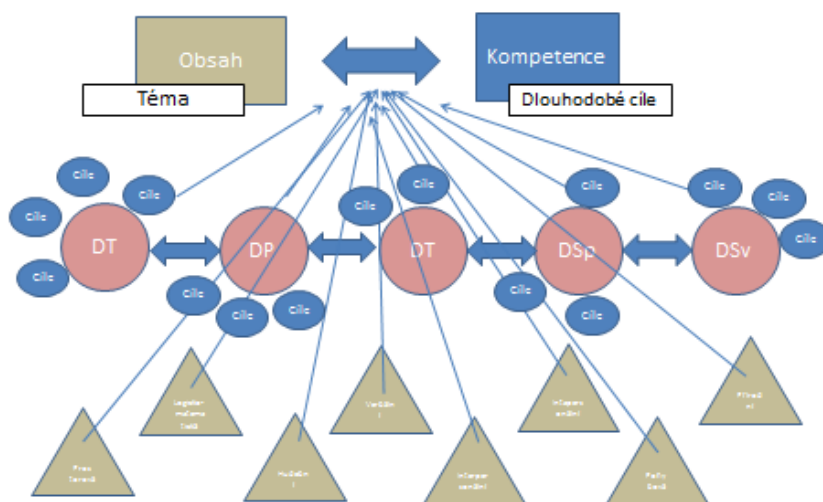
Obsah

Kompetence

Téma

Dlouhodobé cíle

Cíle

Cíle

Cíle

Cíle

Cíle

Cíle

Cíle

Cíle

Cíle

Cíle

Cíle

Cíle

Cíle

Cíle

Cíle

Cíle

DT

DP

DT

DSp

DSv

Pros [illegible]

Logické myšlení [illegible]

Hudební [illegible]

Verbální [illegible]

Interper sonální

Intraper sonální

Pohy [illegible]

Přírodní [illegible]